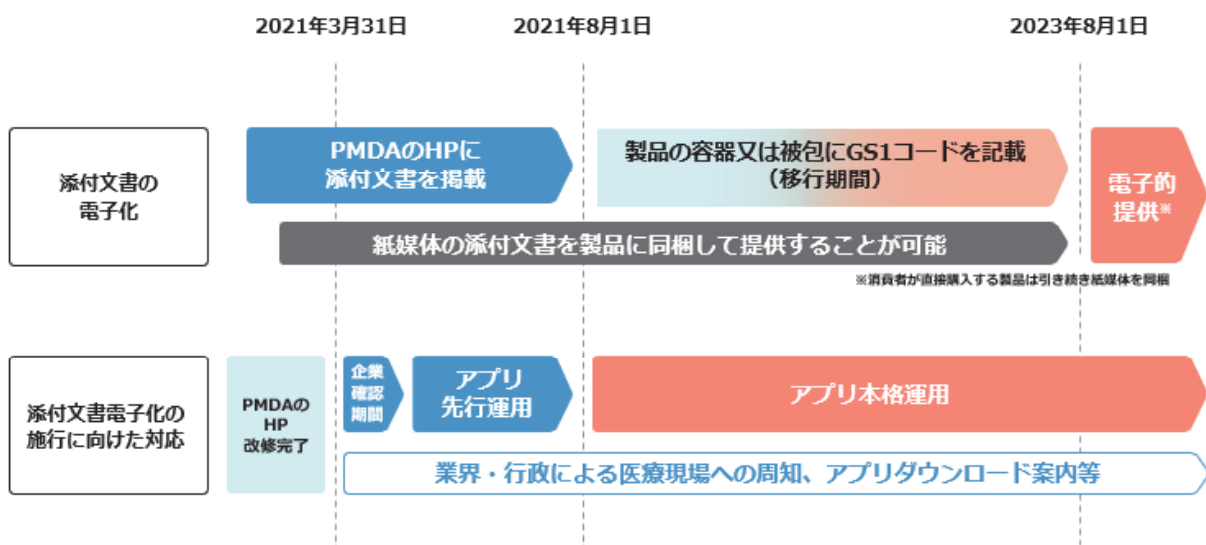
2021年3月31日
2021年8月1日
2023年8月1日

添付文書の電子化

PMDAのHPに添付文書を掲載

製品の容器又は被包にGS1コードを記載（移行期間）

電子的提供※

紙媒体の添付文書を製品に同梱して提供することが可能

※消費者が直接購入する製品は引き続き紙媒体を同梱

添付文書電子化の施行に向けた対応

PMDAのHP改修完了

企業確認期間

アプリ先行運用

アプリ本格運用

業界・行政による医療現場への周知、アプリダウンロード案内等